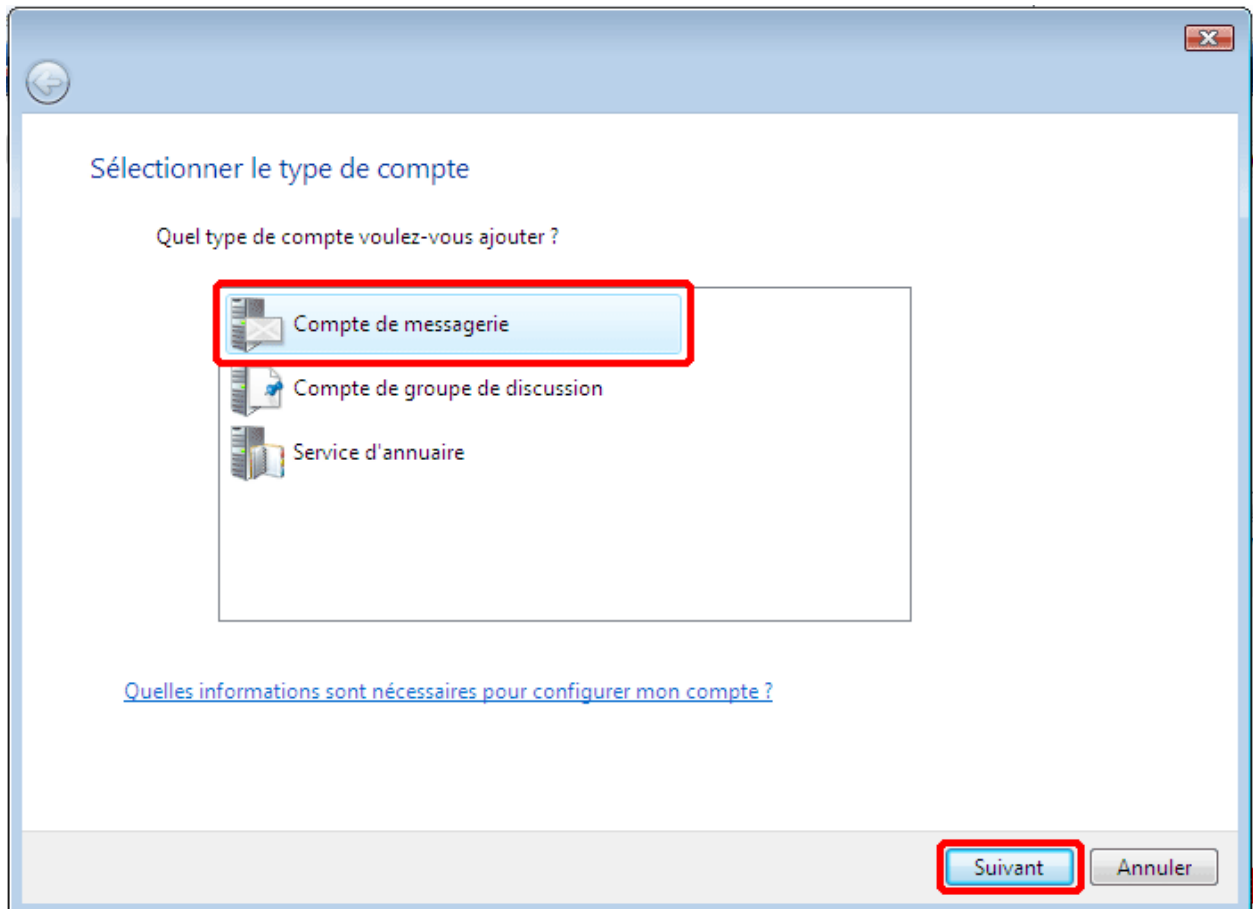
Sélectionner le type de compte

Quel type de compte voulez-vous ajouter ?

Compte de messagerie
Compte de groupe de discussion
Service d'annuaire

Quelles informations sont nécessaires pour configurer mon compte ?

Suivant
Annuler